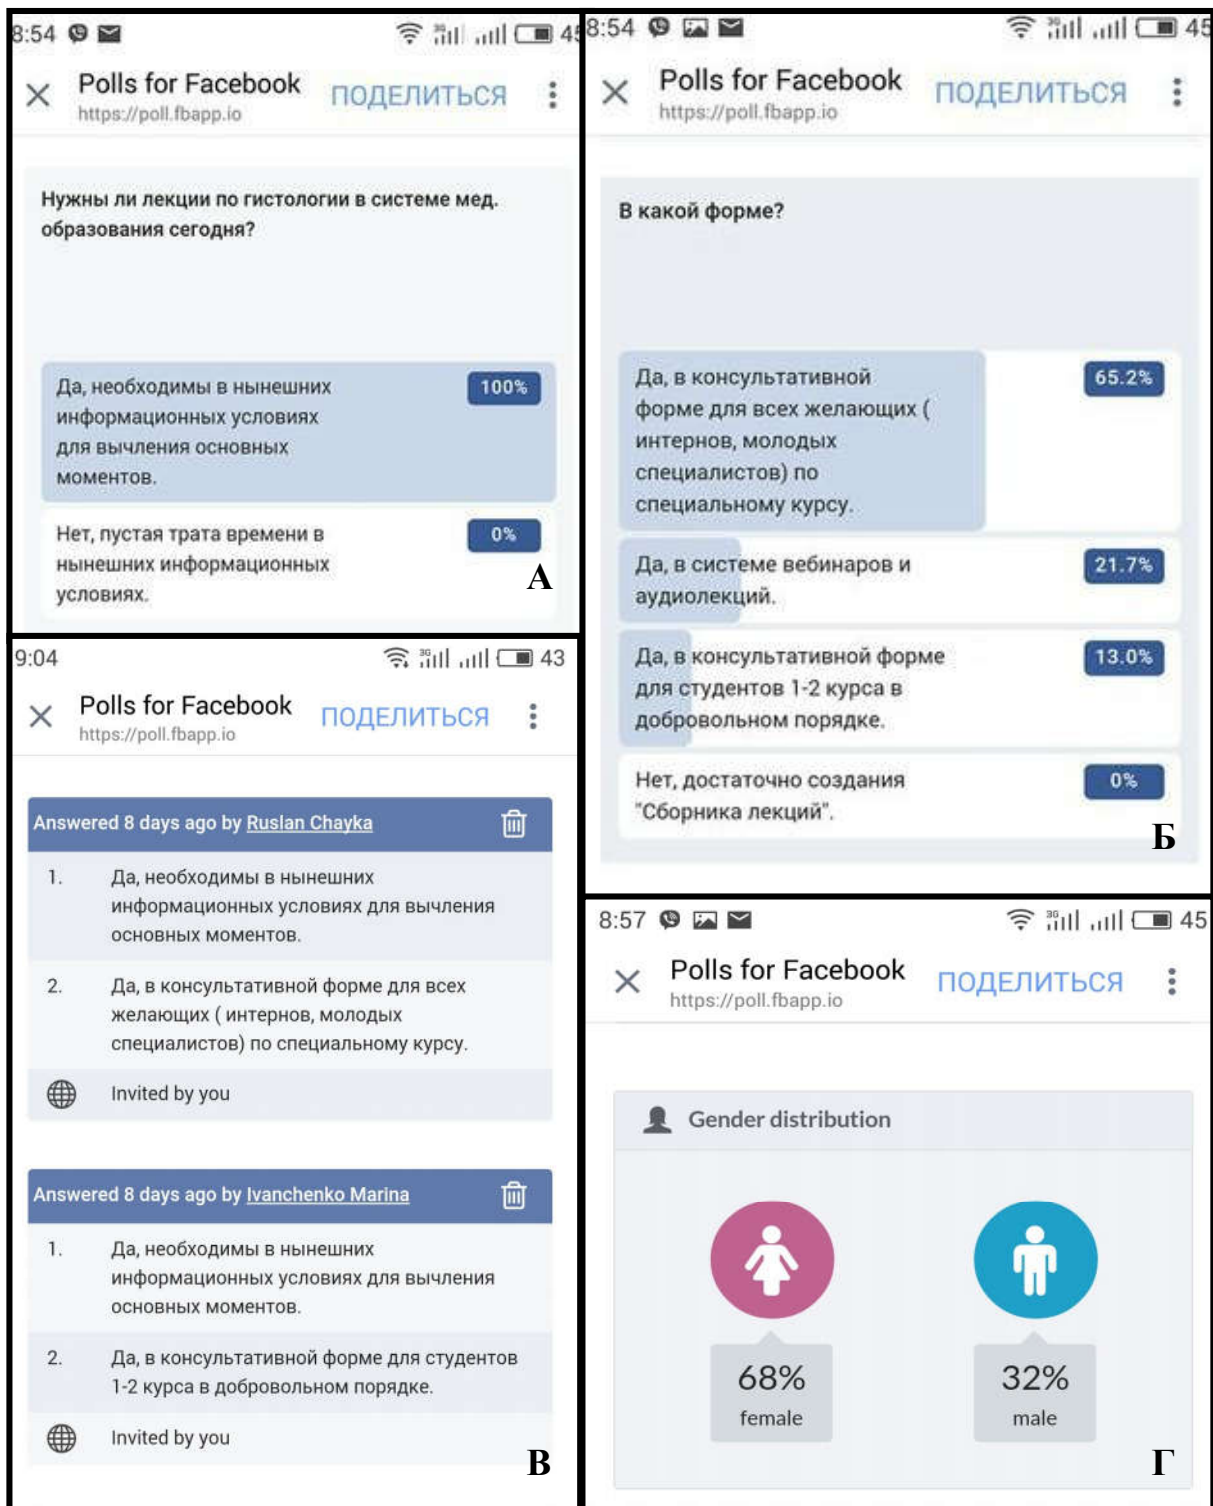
8:54 45

Polls for Facebook
https://poll.fbapp.io
ПОДЕЛИТЬСЯ

Нужны ли лекции по гистологии в системе мед. образования сегодня?

Да, необходимы в нынешних информационных условиях для вычления основных моментов. 100%

Нет, пустая трата времени в нынешних информационных условиях. 0%

А

9:04 43

Polls for Facebook
https://poll.fbapp.io
ПОДЕЛИТЬСЯ

Answered 8 days ago by Ruslan Chayka

1. Да, необходимы в нынешних информационных условиях для вычления основных моментов.

2. Да, в консультативной форме для всех желающих ( интернов, молодых специалистов) по специальному курсу.

Invited by you

Answered 8 days ago by Ivanchenko Marina

1. Да, необходимы в нынешних информационных условиях для вычления основных моментов.

2. Да, в консультативной форме для студентов 1-2 курса в добровольном порядке.

Invited by you

В

8:54 45

Polls for Facebook
https://poll.fbapp.io
ПОДЕЛИТЬСЯ

В какой форме?

Да, в консультативной форме для всех желающих ( интернов, молодых специалистов) по специальному курсу. 65.2%

Да, в системе вебинаров и аудиолекций. 21.7%

Да, в консультативной форме для студентов 1-2 курса в добровольном порядке. 13.0%

Нет, достаточно создания "Сборника лекций". 0%

Б

8:57 45

Polls for Facebook
https://poll.fbapp.io
ПОДЕЛИТЬСЯ

Gender distribution

68%
female

32%
male

Г